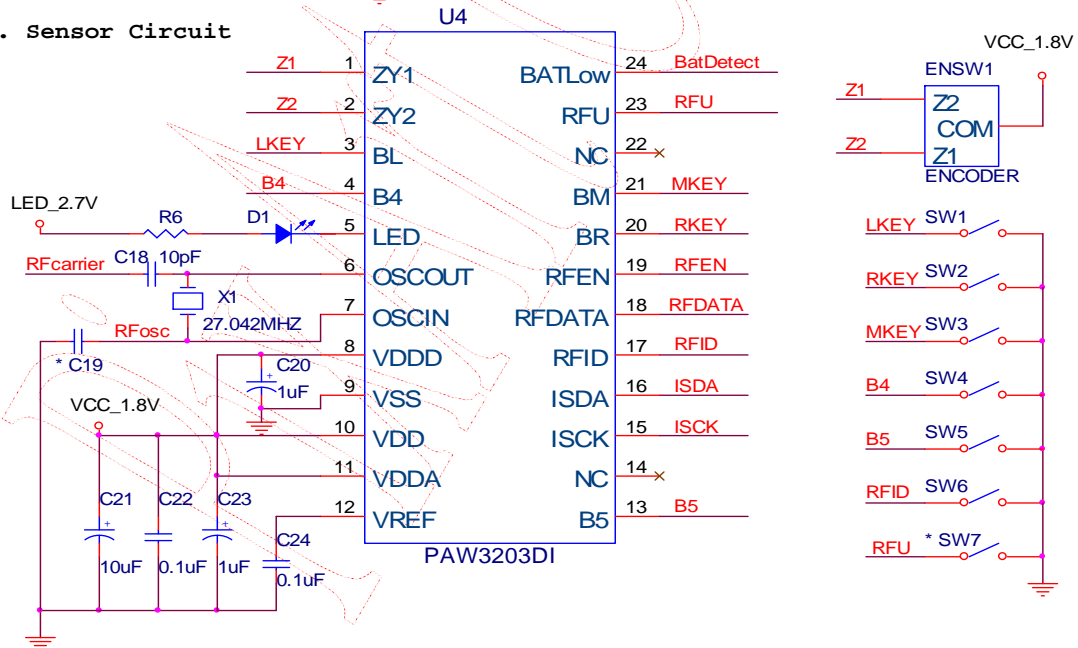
. Sensor Circuit

U4

Z1 1 ZY1
Z2 2 ZY2
LKEY 3 BL
B4 4 B4
LED_2.7V R6 D1 5 LED
RFcarrier C18 10pF 6 OSCOUT
X1 27.042MHZ
RFosc 7 OSCIN
* C19
8 VDDD
C20 1uF
9 VSS
VCC_1.8V 10 VDD
11 VDDA
12 VREF
C21 10uF C22 0.1uF C23 1uF C24 0.1uF

BATLow 24 BatDetect
RFU 23 RFU
NC 22
BM 21 MKEY
BR 20 RKEY
RFEN 19 RFEN
RFDATA 18 RFDATA
RFID 17 RFID
ISDA 16 ISDA
ISCK 15 ISCK
NC 14
B5 13 B5

PAW3203DI

VCC_1.8V
ENSW1
Z1 Z2
COM
Z2 Z1
ENCODER

LKEY SW1
RKEY SW2
MKEY SW3
B4 SW4
B5 SW5
RFID SW6
RFU * SW7